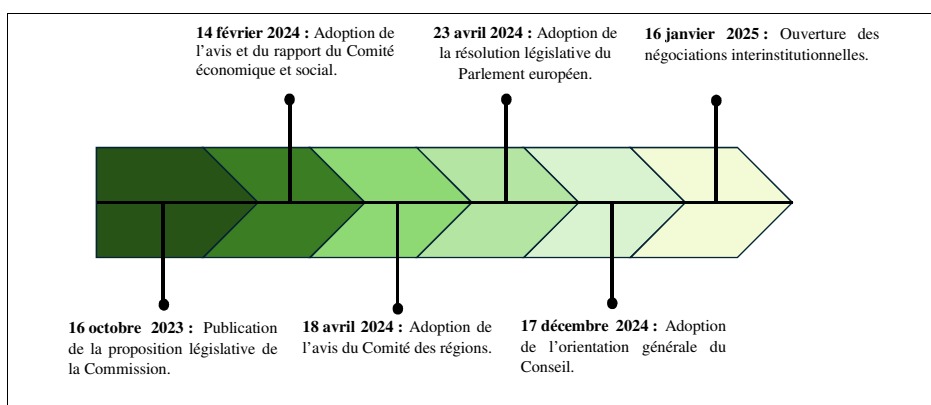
**14 février 2024 :** Adoption de l'avis et du rapport du Comité économique et social.

**23 avril 2024 :** Adoption de la résolution législative du Parlement européen.

**16 janvier 2025 :** Ouverture des négociations interinstitutionnelles.

**16 octobre 2023 :** Publication de la proposition législative de la Commission.

**18 avril 2024 :** Adoption de l'avis du Comité des régions.

**17 décembre 2024 :** Adoption de l'orientation générale du Conseil.